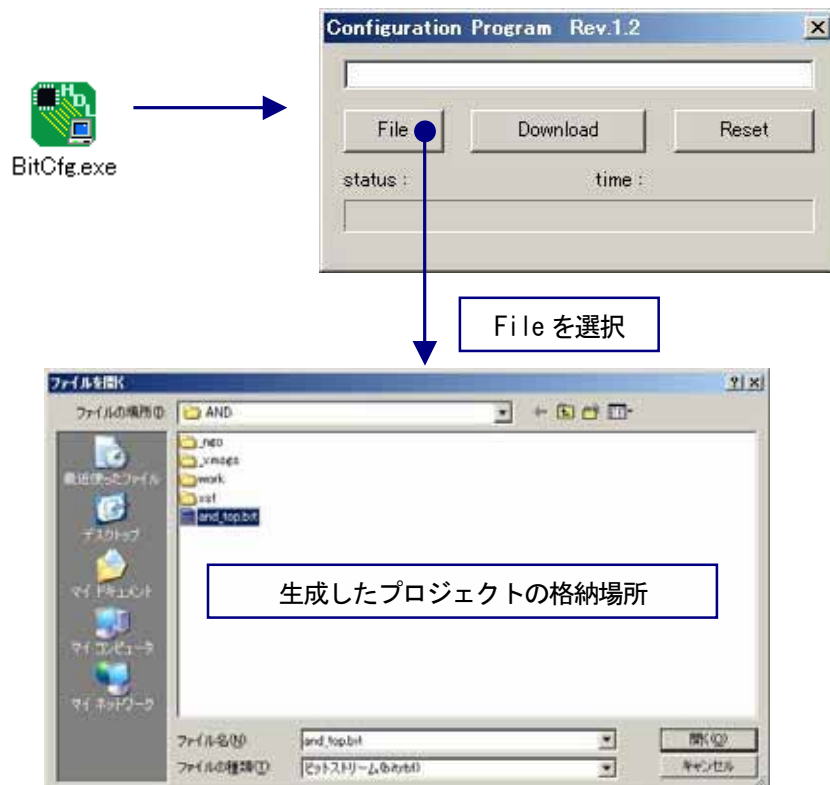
HDL

BitCfg.exe

Configuration Program Rev.1.2

File

Download

Reset

status :

time :

File を選択

ファイルを開く

ファイルの場所(I)

AND

_ngo

_xmsgs

work

xst

and_top.bit

最近使ったファイル

デスクトップ

マイ ドキュメント

マイ コンピュータ

マイ ネットワーク

生成したプロジェクトの格納場所

ファイル名(N):

and_top.bit

ファイルの種類(T):

ビットストリーム(*.bit)

開く(O)

キャンセル